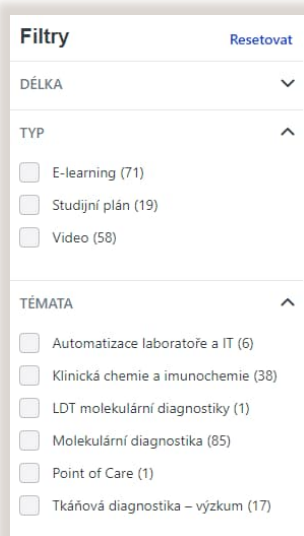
Filtry
Resetovat

DÉLKA

TYP

E-learning (71)
Studijní plán (19)
Video (58)

TÉMATA

Automatizace laboratoře a IT (6)
Klinická chemie a imunochemie (38)
LDT molekulární diagnostiky (1)
Molekulární diagnostika (85)
Point of Care (1)
Tkáňová diagnostika – výzkum (17)